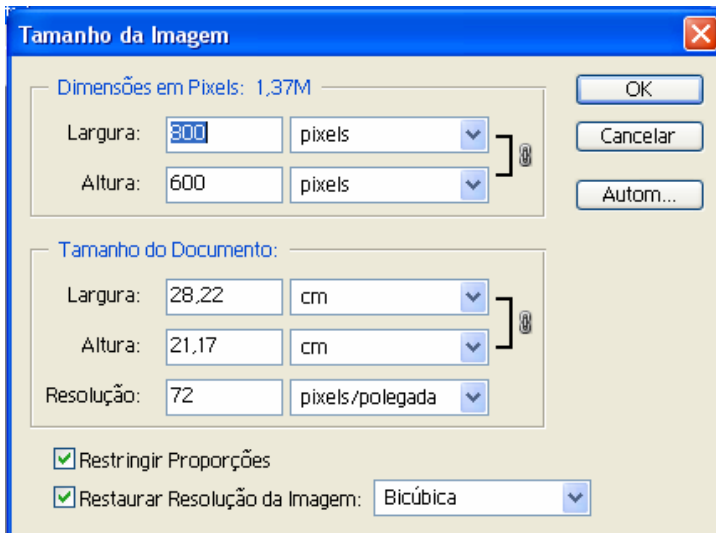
Tamanho da Imagem

Dimensões em Pixels: 1,37M

Largura: 800 pixels

Altura: 600 pixels

Tamanho do Documento:

Largura: 28,22 cm

Altura: 21,17 cm

Resolução: 72 pixels/polegada

Restringir Proporções

Restaurar Resolução da Imagem: Bicúbica

OK

Cancelar

Autom...